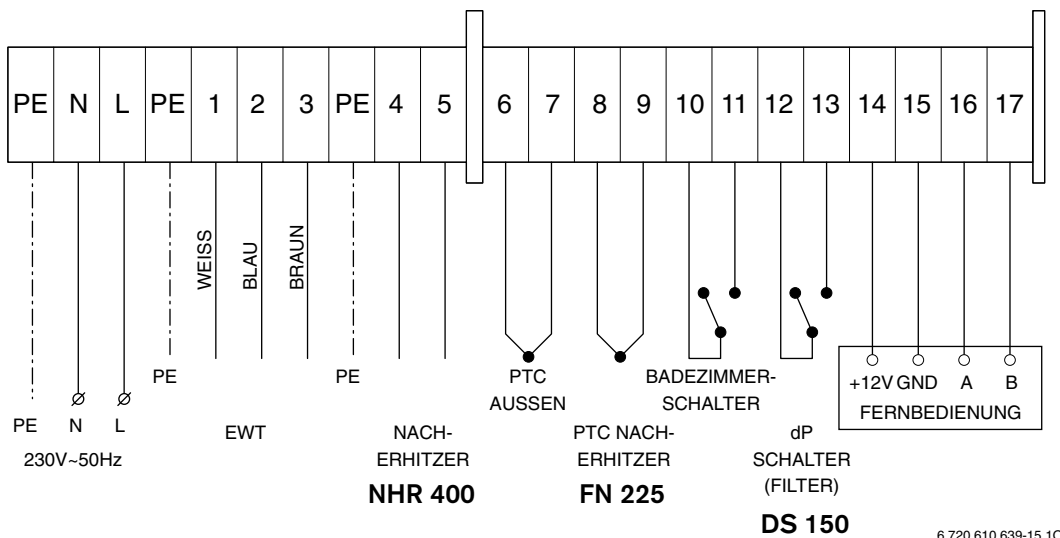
| PE | N | L | PE | 1 | 2 | 3 | PE | 4 | 5 | 6 | 7 | 8 | 9 | 10 | 11 | 12 | 13 | 14 | 15 | 16 | 17 |
|---|---|---|---|---|---|---|---|---|---|---|---|---|---|---|---|---|---|---|---|---|---|

WEISS BLAU BRAUN

PE PE

PTC AUSSEN

BADEZIMMER-SCHALTER

+12V GND A B
FERNBEDIENUNG

Ø Ø
PE N L
230V~50Hz

EWT

NACH-ERHITZER
NHR 400

PTC NACH-ERHITZER
FN 225

dP SCHALTER (FILTER)
DS 150

6 720 610 639-15.1O